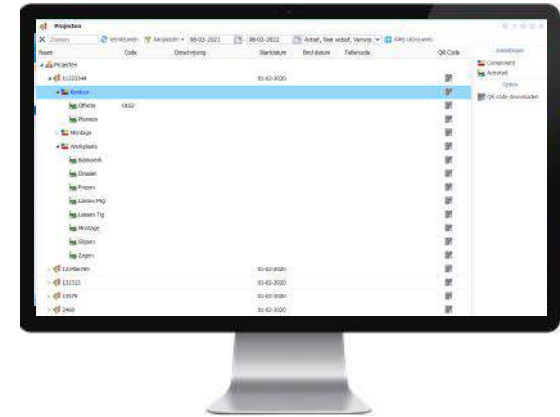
Projecten

Zoeken | Verversen | Aangepast | 08-02-2021 | 08-02-2022 | Actief, Niet actief, Vervallen | Alles uitvouwen

| Naam | Code | Omschrijving | Startdatum | Einddatum | Telllercode | QR Code |
|---|---|---|---|---|---|---|
| Projecten | | | | | | |
| 1122344 | | | 01-02-2020 | | | |
| Kantoor | | | | | | |
| Offerte | 0652 | | | | | |
| Planning | | | | | | |
| Montage | | | | | | |
| Werkplaats | | | | | | |
| Boekwerk | | | | | | |
| Draaien | | | | | | |
| Frezen | | | | | | |
| Lassen Mig | | | | | | |
| Lassen Tig | | | | | | |
| Montage | | | | | | |
| Slijpen | | | | | | |
| Zagen | | | | | | |
| 12345678 | | | 01-02-2020 | | | |
| 131313 | | | 01-02-2020 | | | |
| 13579 | | | 01-02-2020 | | | |
| 2468 | | | 01-02-2020 | | | |

Toevoegen
Component
Activiteit
Opties
QR code downloaden